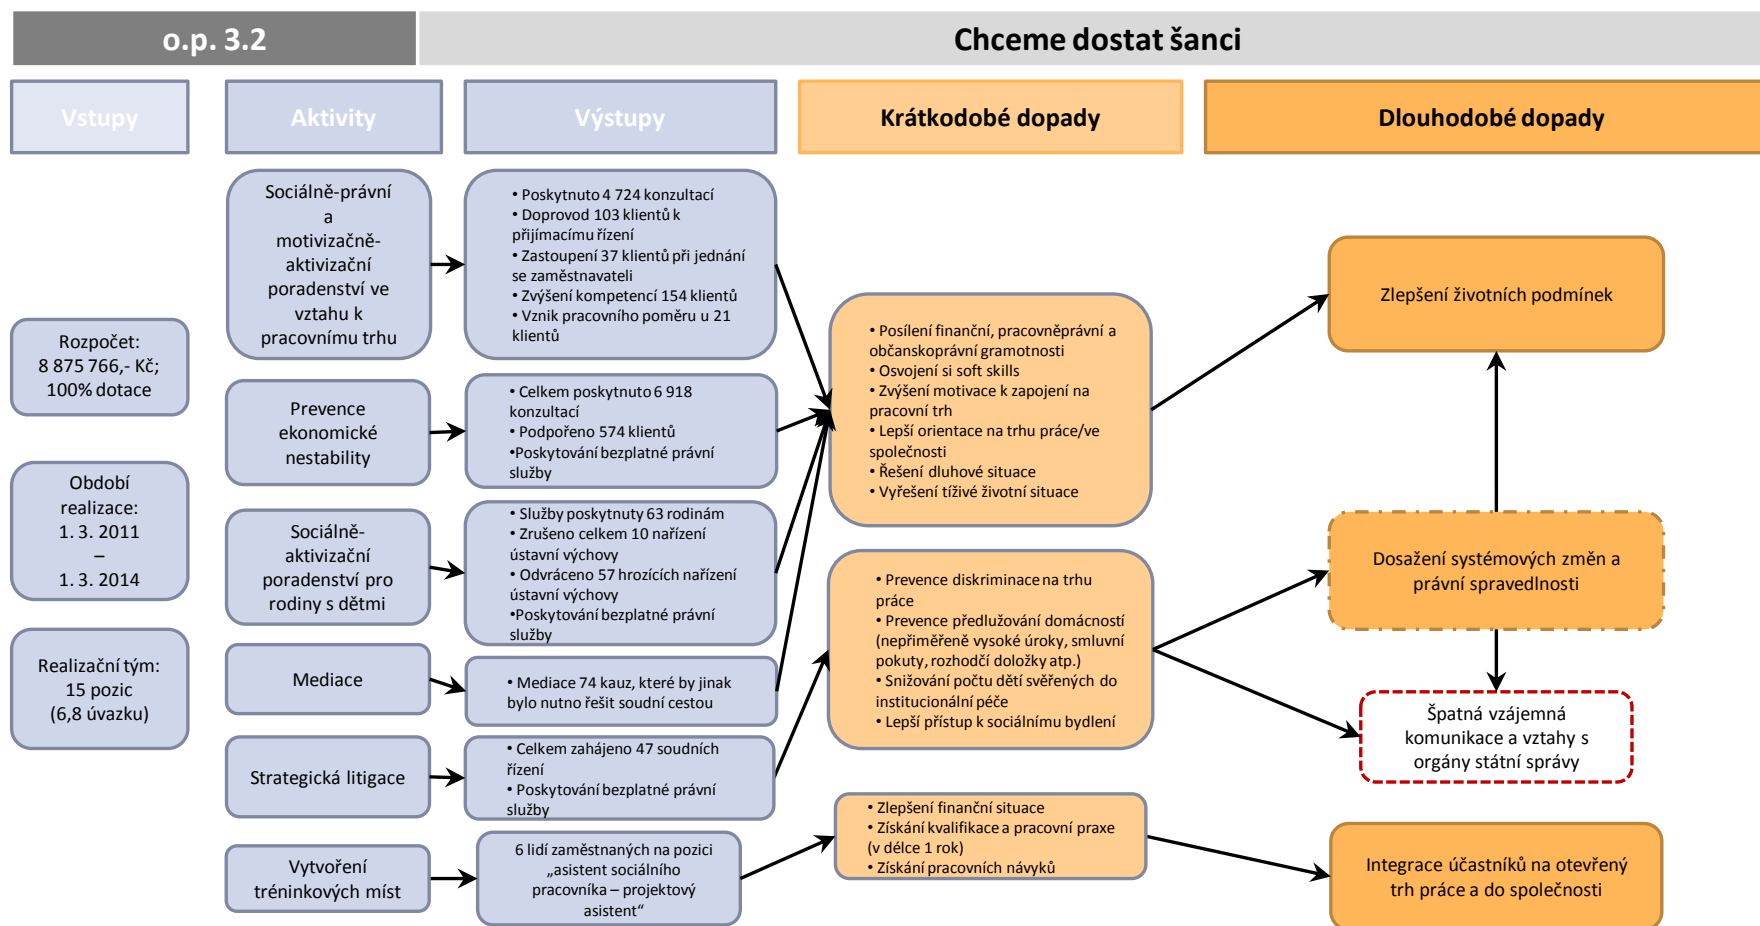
o.p. 3.2

Chceme dostat šanci

Vstupy

Aktivity

Výstupy

Krátkodobé dopady

Dlouhodobé dopady

Rozpočet: 8 875 766,- Kč; 100% dotace

Období realizace: 1. 3. 2011 – 1. 3. 2014

Realizační tým: 15 pozic (6,8 úvazku)

Sociálně-právní a motivizačně-aktivizační poradenství ve vztahu k pracovnímu trhu

Prevence ekonomické nestability

Sociálně-aktivizační poradenství pro rodiny s dětmi

Mediace

Strategická litigace

Vytvoření tréninkových míst

• Poskytnuto 4 724 konzultací
• Doprovod 103 klientů k přijímacímu řízení
• Zastoupení 37 klientů při jednání se zaměstnavateli
• Zvýšení kompetencí 154 klientů
• Vznik pracovního poměru u 21 klientů

• Celkem poskytnuto 6 918 konzultací
• Podpořeno 574 klientů
•Poskytování bezplatné právní služby

• Služby poskytnuty 63 rodinám
• Zrušeno celkem 10 nařízení ústavní výchovy
• Odvráceno 57 hrozících nařízení ústavní výchovy
•Poskytování bezplatné právní služby

• Mediace 74 kauz, které by jinak bylo nutno řešit soudní cestou

• Celkem zahájeno 47 soudních řízení
• Poskytování bezplatné právní služby

6 lidí zaměstnaných na pozici „asistent sociálního pracovníka – projektový asistent“

• Posílení finanční, pracovněprávní a občanskoprávní gramotnosti
• Osvojení si soft skills
• Zvýšení motivace k zapojení na pracovní trh
• Lepší orientace na trhu práce/ve společnosti
• Řešení dluhové situace
• Vyřešení tíživé životní situace

• Prevence diskriminace na trhu práce
• Prevence předlužování domácností (nepřiměřeně vysoké úroky, smluvní pokuty, rozhodčí doložky atp.)
• Snižování počtu dětí svěřených do institucionální péče
• Lepší přístup k sociálnímu bydlení

• Zlepšení finanční situace
• Získání kvalifikace a pracovní praxe (v délce 1 rok)
• Získání pracovních návyků

Zlepšení životních podmínek

Dosažení systémových změn a právní spravedlnosti

Špatná vzájemná komunikace a vztahy s orgány státní správy

Integrace účastníků na otevřený trh práce a do společnosti